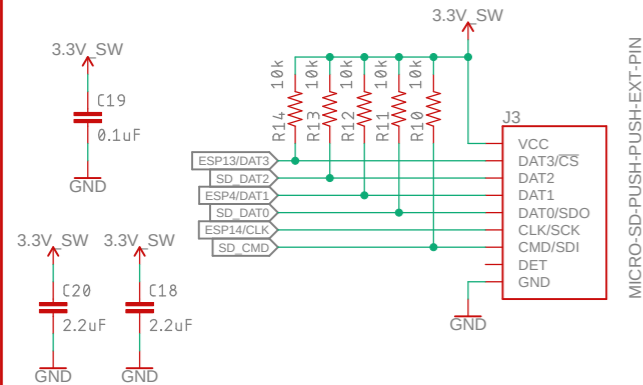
3.3V_SW

3.3V_SW
C19
0.1uF
GND

10k 10k 10k 10k 10k
R14 R13 R12 R11 R10

J3
VCC
DAT3/$\overline{CS}$
DAT2
DAT1
DAT0/SDO
CLK/SCK
CMD/SDI
DET
GND

ESP13/DAT3
SD_DAT2
ESP4/DAT1
SD_DAT0
ESP14/CLK
SD_CMD

MICRO-SD-PUSH-PUSH-EXT-PIN

GND

3.3V_SW
C20
2.2uF
GND

3.3V_SW
C18
2.2uF
GND